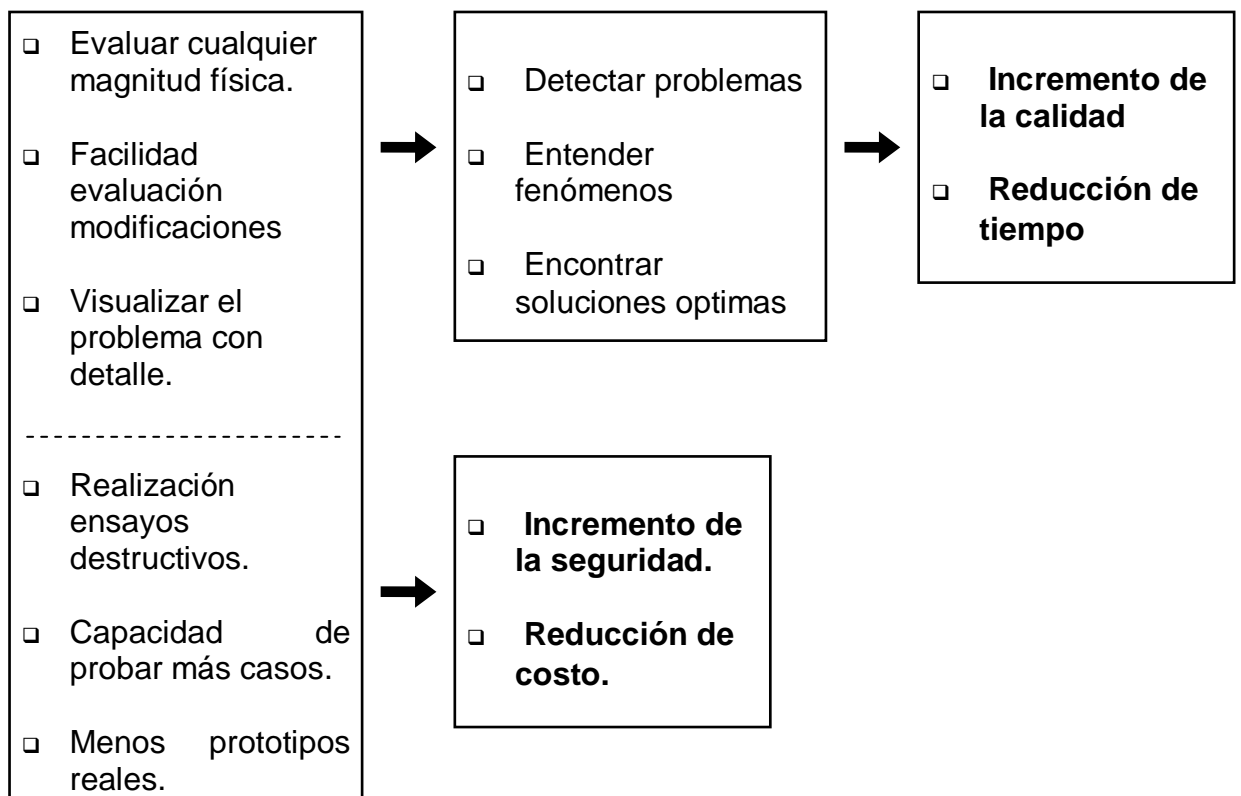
- Evaluar cualquier magnitud física.
- Facilidad evaluación modificaciones
- Visualizar el problema con detalle.

- - - - - - - - - - - - - - - - - - - - - -

- Realización ensayos destructivos.
- Capacidad de probar más casos.
- Menos prototipos reales.

- Detectar problemas
- Entender fenómenos
- Encontrar soluciones optimas

- **Incremento de la calidad**
- **Reducción de tiempo**

- **Incremento de la seguridad.**
- **Reducción de costo.**